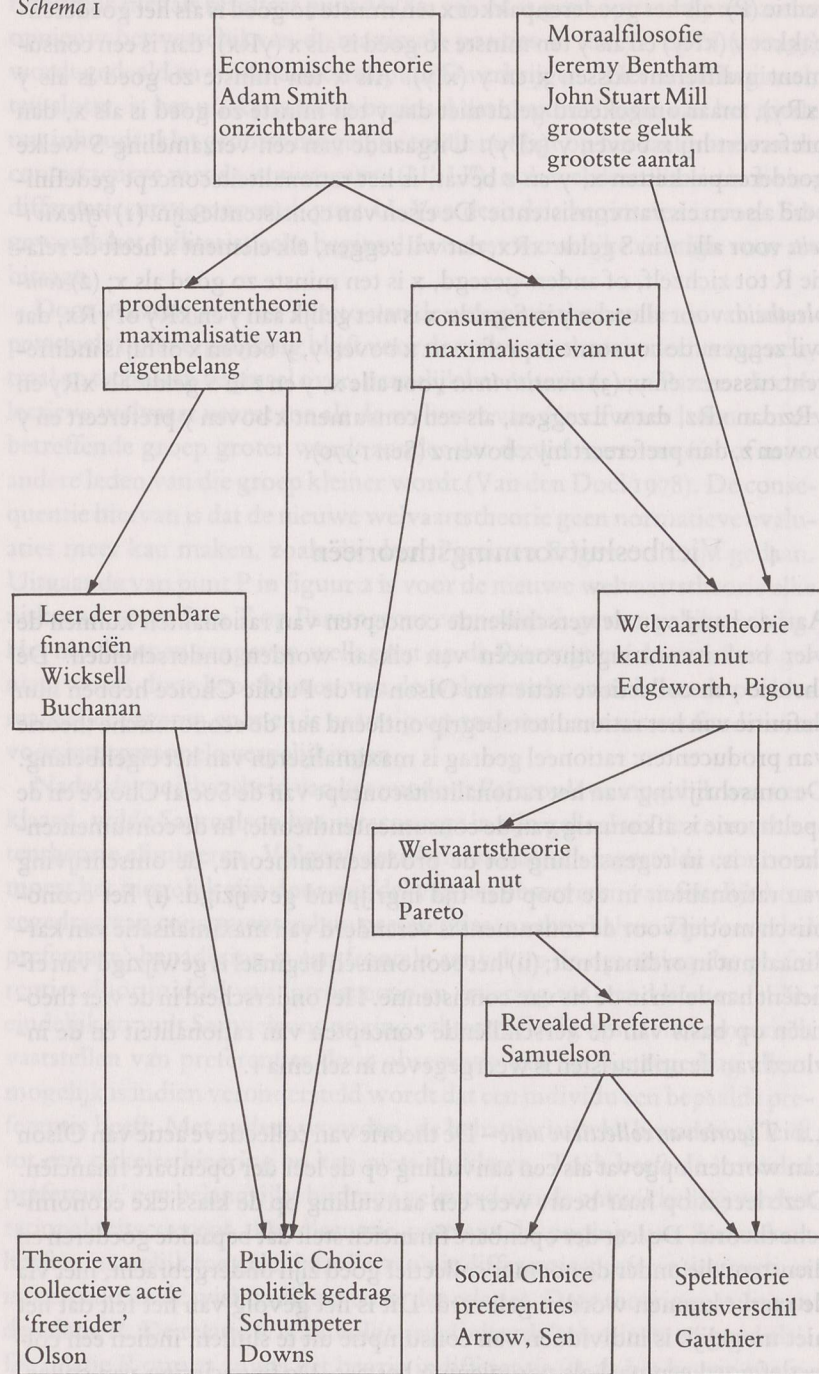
Schema 1

Economische theorie
Adam Smith
onzichtbare hand

Moraalfilosofie
Jeremy Bentham
John Stuart Mill
grootste geluk
grootste aantal

producententheorie
maximalisatie van
eigenbelang

consumententheorie
maximalisatie van nut

Leer der openbare
financiën
Wicksell
Buchanan

Welvaartstheorie
kardinaal nut
Edgeworth, Pigou

Welvaartstheorie
ordinaal nut
Pareto

Revealed Preference
Samuelson

Theorie van
collectieve actie
'free rider'
Olson

Public Choice
politiek gedrag
Schumpeter
Downs

Social Choice
preferenties
Arrow, Sen

Speltheorie
nutsverschil
Gauthier